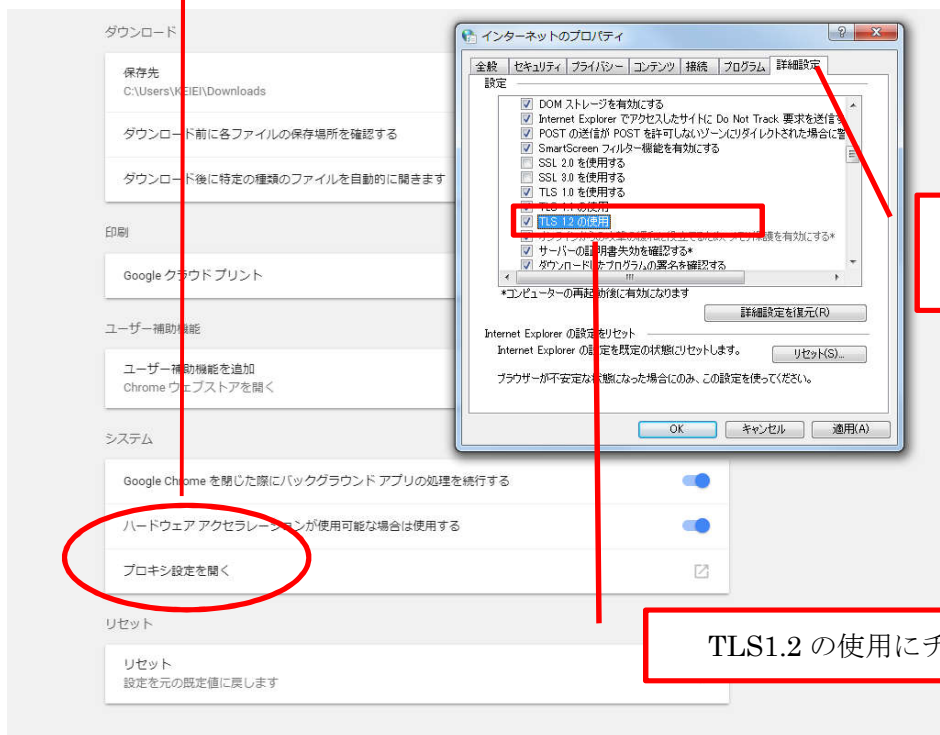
ダウンロード

保存先
C:\Users\KEIEI\Downloads

ダウンロード前に各ファイルの保存場所を確認する

ダウンロード後に特定の種類のファイルを自動的に開きます

印刷

Google クラウド プリント

ユーザー補助機能

ユーザー補助機能を追加
Chrome ウェブストアを開く

システム

Google Chrome を閉じた際にバックグラウンド アプリの処理を続行する

ハードウェア アクセラレーションが使用可能な場合は使用する

プロキシ設定を開く

リセット

リセット
設定を元の既定値に戻します

インターネットのプロパティ

全般 | セキュリティ | プライバシー | コンテンツ | 接続 | プログラム | 詳細設定

設定
DOM ストレージを有効にする
Internet Explorer でアクセスしたサイトに Do Not Track 要求を送信
POST の送信が POST を許可しないゾーンにリダイレクトされた場合に警
SmartScreen フィルター機能を有効にする
SSL 2.0 を使用する
SSL 3.0 を使用する
TLS 1.0 を使用する
TLS 1.1 の使用
TLS 1.2 の使用
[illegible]を有効にする*
サーバーの証明書失効を確認する*
ダウンロードしたプログラムの署名を確認する

*コンピューターの再起動後に有効になります
詳細設定を復元(R)

Internet Explorer の設定をリセット
Internet Explorer の設定を既定の状態にリセットします。
リセット(S)...
ブラウザーが不安定な状態になった場合にのみ、この設定を使ってください。

OK | キャンセル | 適用(A)

TLS1.2 の使用にチ